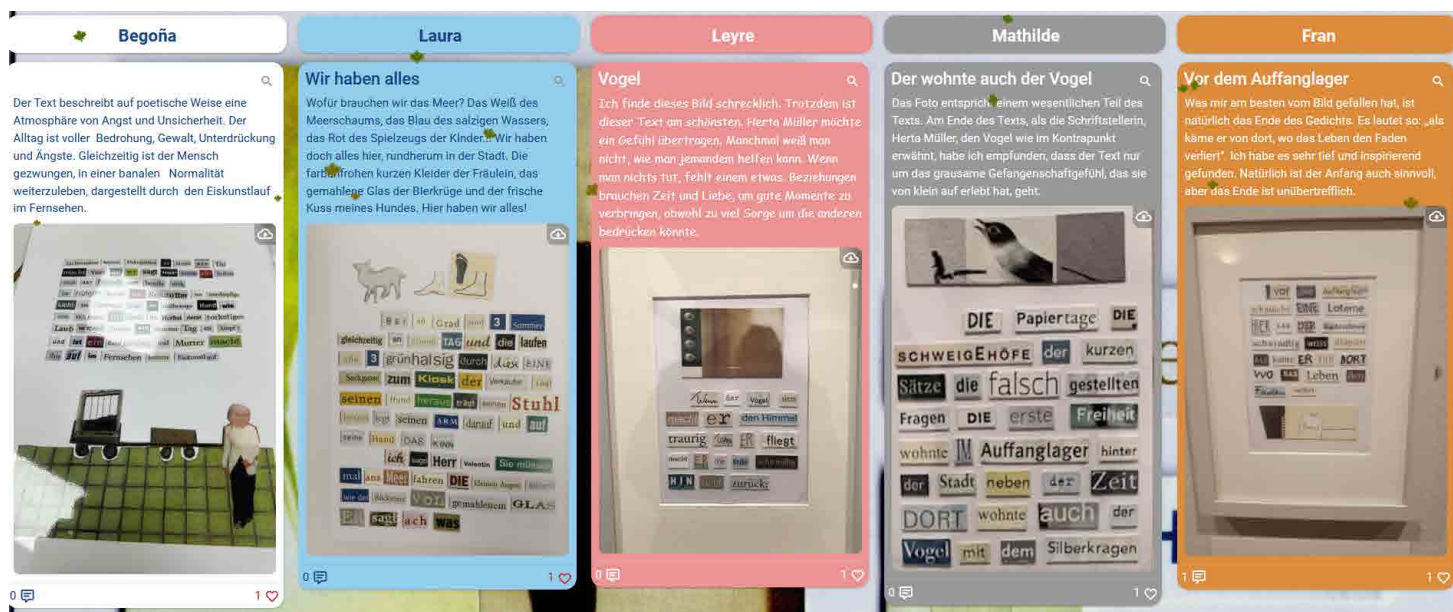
Begoña

Der Text beschreibt auf poetische Weise eine Atmosphäre von Angst und Unsicherheit. Der Alltag ist voller Bedrohung, Gewalt, Unterdrückung und Ängste. Gleichzeitig ist der Mensch gezwungen, in einer banalen Normalität weiterzuleben, dargestellt durch den Eiskunstlauf im Fernsehen.

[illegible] Fernsehen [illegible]

0 1

Laura

Wir haben alles

Wofür brauchen wir das Meer? Das Weiß des Meerschaums, das Blau des salzigen Wassers, das Rot des Spielzeugs der Kinder. Wir haben doch alles hier, rundherum in der Stadt. Die farbenfrohen kurzen Kleider der Fräulein, das gemahlene Glas der Bierkrüge und der frische Kuss meines Hundes. Hier haben wir alles!

Grad 3 gleichzeitig und die laufen 3 grünhalsig durch EINE zum Kiosk der seinen heraus Stuhl seinen ARM darauf und auf DAS ich Herr fahren DIE Vor gemahlenen GLAS sagt ach was

0 1

Leyre

Vogel

Ich finde dieses Bild schrecklich. Trotzdem ist dieser Text am schönsten. Herta Müller möchte ein Gefühl übertragen, Manchmal weiß man nicht, wie man jemandem helfen kann. Wenn man nichts tut, fehlt einem etwas. Beziehungen brauchen Zeit und Liebe, um gute Momente zu verbringen, obwohl zu viel Sorge um die anderen bedrücken könnte.

Wenn der Vogel er den Himmel traurig ER fliegt zurück

0 1

Mathilde

Der wohnte auch der Vogel

Das Foto entspricht einem wesentlichen Teil des Texts. Am Ende des Texts, als die Schriftstellerin, Herta Müller, den Vogel wie im Kontrapunkt erwähnt, habe ich empfunden, dass der Text nur um das grausame Gefangenschaftgefühl, das sie von klein auf erlebt hat, geht.

DIE Papiertage DIE SCHWEIGEHÖFE der kurzen Sätze die falsch gestellten Fragen DIE erste Freiheit wohnte IM Auffanglager hinter der Stadt neben der Zeit DORT wohnte auch der Vogel mit dem Silberkragen

0 1

Fran

Vor dem Auffanglager

Was mir am besten vom Bild gefallen hat, ist natürlich das Ende des Gedichts. Es lautet so: „als käme er von dort, wo das Leben den Faden verliert". Ich habe es sehr tief und inspirierend gefunden. Natürlich ist der Anfang auch sinnvoll, aber das Ende ist unübertrefflich.

vor Auffanglager EINE Laterne HER DER schwindlig ER DORT WO Leben

1 1